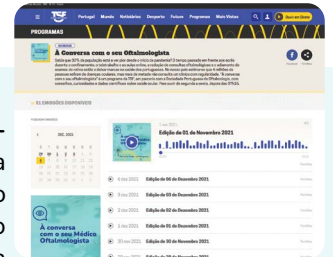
Portugal Mundo Metódicas Desporto Futuro Programas Mais Vistos

PROGRAMAS

À Conversa com o seu Oftalmologista

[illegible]

Facebook Partilhar

EMISSÕES DISPONÍVEIS

DEZ 2021

1 nov 2021

Edição de 01 de Novembro 2021

Edição de 06 de Dezembro 2021

Edição de 03 de Dezembro 2021

Edição de 02 de Dezembro 2021

Edição de 01 de Dezembro 2021

Edição de 30 de Novembro 2021

À conversa com o seu Médico Oftalmologista